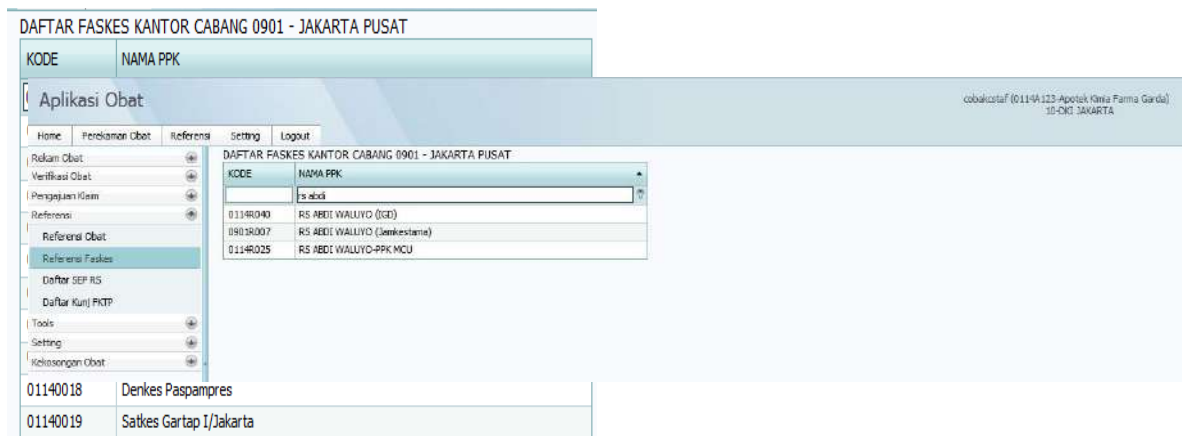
DAFTAR FASKES KANTOR CABANG 0901 - JAKARTA PUSAT

| KODE | NAMA PPK |
|---|---|

Aplikasi Obat

cobakcstaf (0114A123-Apotek Kimia Farma Garda) 10-DKI JAKARTA

Home | Perekaman Obat | Referensi | Setting | Logout

Rekam Obat
Verifikasi Obat
Pengajuan Klaim
Referensi
Referensi Obat
Referensi Faskes
Daftar SEP RS
Daftar Kunj FKTP
Tools
Setting
Kekosongan Obat

DAFTAR FASKES KANTOR CABANG 0901 - JAKARTA PUSAT

| KODE | NAMA PPK |
|---|---|
| | rs abdi |
| 0114R040 | RS ABDI WALUYO (IGD) |
| 0901R007 | RS ABDI WALUYO (Jamkestama) |
| 0114R025 | RS ABDI WALUYO-PPK MCU |

| | |
|---|---|
| 01140018 | Denkes Paspampres |
| 01140019 | Satkes Gartap I/Jakarta |